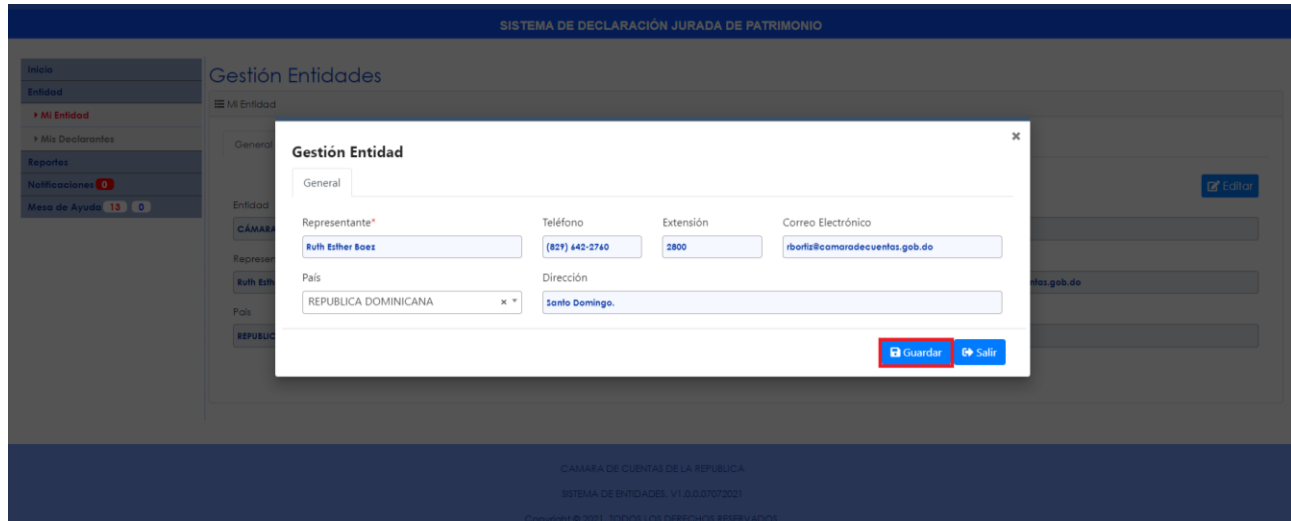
SISTEMA DE DECLARACIÓN JURADA DE PATRIMONIO

Inicio
Entidad
▸ Mi Entidad
▸ Mis Declarantes
Reportes
Notificaciones 0
Mesa de Ayuda 13 0

Gestión Entidades

Mi Entidad

General

Editar

Entidad
CÁMARA

Represen
Ruth Esth

País
REPUBLIC

ntas.gob.do

Gestión Entidad

×

General

Representante*
Ruth Esther Baez

Teléfono
(829) 642-2760

Extensión
2800

Correo Electrónico
rbortiz@camaradecuentas.gob.do

País
REPUBLICA DOMINICANA

Dirección
Santo Domingo.

Guardar
Salir

CAMARA DE CUENTAS DE LA REPUBLICA
SISTEMA DE ENTIDADES. V1.0.0.07072021
Copyright © 2021. TODOS LOS DERECHOS RESERVADOS